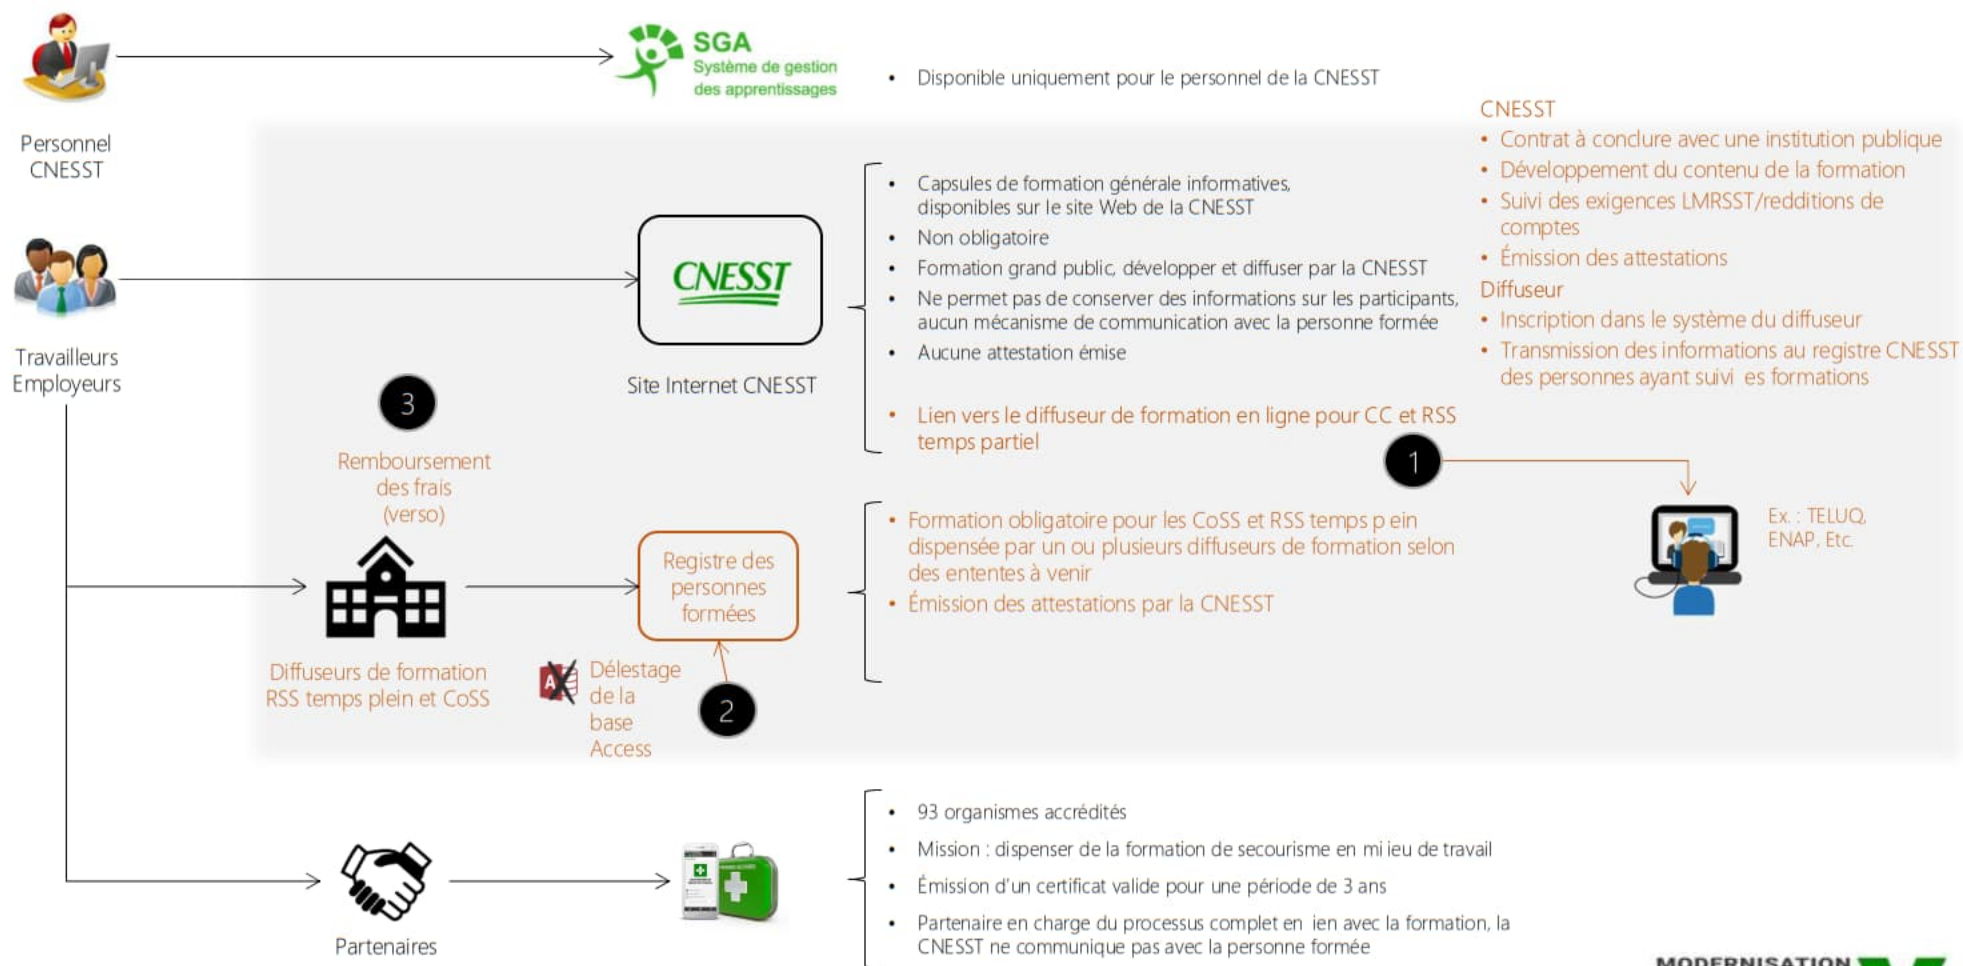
Personnel CNESST

SGA Système de gestion des apprentissages

• Disponible uniquement pour le personnel de la CNESST

CNESST
• Contrat à conclure avec une institution publique
• Développement du contenu de la formation
• Suivi des exigences LMRSST/redditions de comptes
• Émission des attestations
Diffuseur
• Inscription dans le système du diffuseur
• Transmission des informations au registre CNESST des personnes ayant suivi es formations

Travailleurs Employeurs

CNESST

Site Internet CNESST

• Capsules de formation générale informatives, disponibles sur le site Web de la CNESST
• Non obligatoire
• Formation grand public, développer et diffuser par la CNESST
• Ne permet pas de conserver des informations sur les participants, aucun mécanisme de communication avec la personne formée
• Aucune attestation émise

• Lien vers le diffuseur de formation en ligne pour CC et RSS temps partiel

1

Ex. : TELUQ, ENAP, Etc.

3

Remboursement des frais (verso)

Registre des personnes formées

• Formation obligatoire pour les CoSS et RSS temps p ein dispensée par un ou plusieurs diffuseurs de formation selon des ententes à venir
• Émission des attestations par la CNESST

Diffuseurs de formation RSS temps plein et CoSS

Délestage de la base Access

2

• 93 organismes accrédités
• Mission : dispenser de la formation de secourisme en mi ieu de travail
• Émission d'un certificat valide pour une période de 3 ans
• Partenaire en charge du processus complet en ien avec la formation, la CNESST ne communique pas avec la personne formée

Partenaires

MODERNISATION